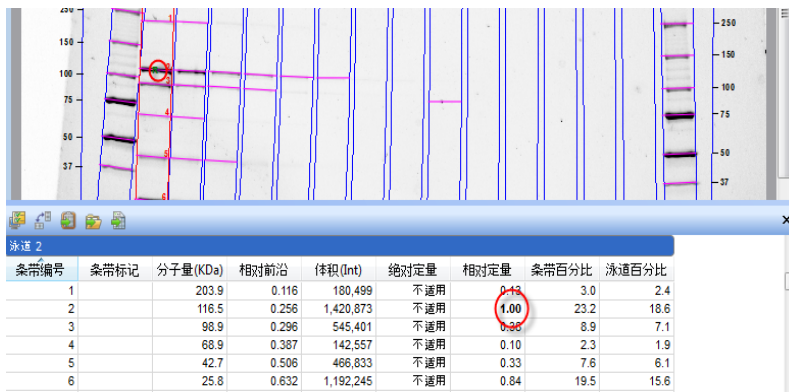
250
150
100
75
50
37

1
2
3
4
5
6

250
150
100
75
50
37

泳道 2

| 条带编号 | 条带标记 | 分子量(KDa) | 相对前沿 | 体积(Int) | 绝对定量 | 相对定量 | 条带百分比 | 泳道百分比 |
|---|---|---|---|---|---|---|---|---|
| 1 | | 203.9 | 0.116 | 180,499 | 不适用 | 0.13 | 3.0 | 2.4 |
| 2 | | 116.5 | 0.256 | 1,420,873 | 不适用 | 1.00 | 23.2 | 18.6 |
| 3 | | 98.9 | 0.296 | 545,401 | 不适用 | 0.38 | 8.9 | 7.1 |
| 4 | | 68.9 | 0.387 | 142,557 | 不适用 | 0.10 | 2.3 | 1.9 |
| 5 | | 42.7 | 0.506 | 466,833 | 不适用 | 0.33 | 7.6 | 6.1 |
| 6 | | 25.8 | 0.632 | 1,192,245 | 不适用 | 0.84 | 19.5 | 15.6 |